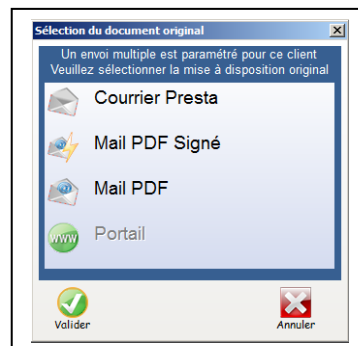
Sélection du document original

Un envoi multiple est paramétré pour ce client
Veuillez sélectionner la mise à disposition original

Courrier Presta

Mail PDF Signé

Mail PDF

www

Portail

Valider

Annuler